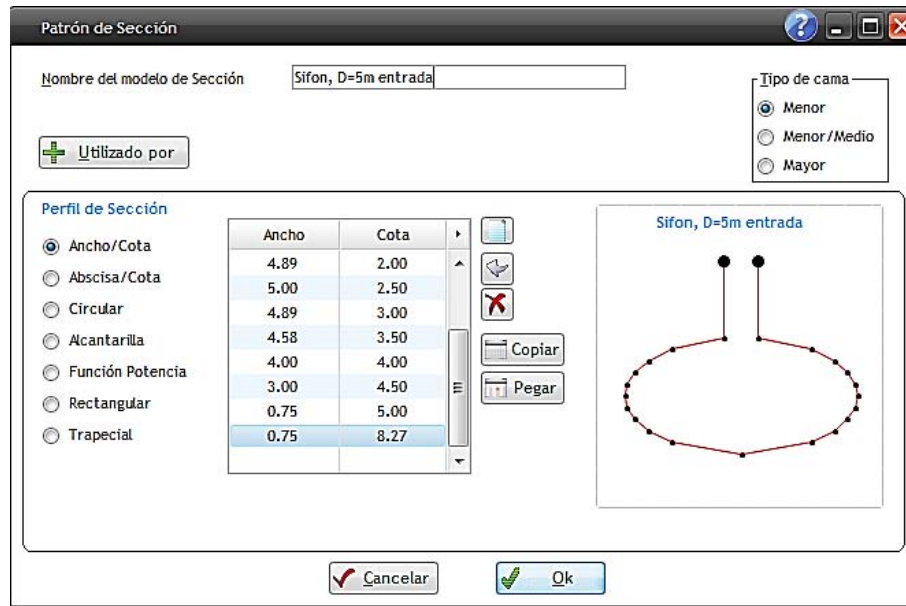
Patrón de Sección

Nombre del modelo de Sección Sifon, D=5m entrada

Tipo de cama
Menor
Menor/Medio
Mayor

Utilizado por

Perfil de Sección
Ancho/Cota
Abscisa/Cota
Circular
Alcantarilla
Función Potencia
Rectangular
Trapecial

| Ancho | Cota |
|---|---|
| 4.89 | 2.00 |
| 5.00 | 2.50 |
| 4.89 | 3.00 |
| 4.58 | 3.50 |
| 4.00 | 4.00 |
| 3.00 | 4.50 |
| 0.75 | 5.00 |
| 0.75 | 8.27 |

Copiar
Pegar

Sifon, D=5m entrada

Cancelar
Ok